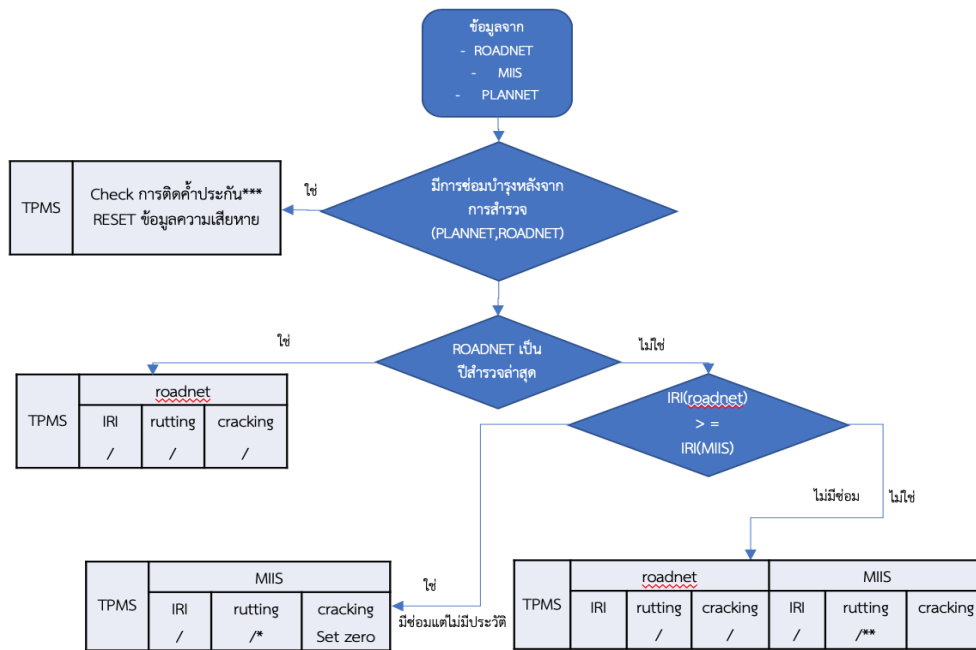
ข้อมูลจาก
- ROADNET
- MIIS
- PLANNET

มีการซ่อมบำรุงหลังจากการสำรวจ (PLANNET,ROADNET)

ใช่

| TPMS | Check การติดค้ำประกัน*** RESET ข้อมูลความเสียหาย |
|---|---|

ROADNET เป็นปีสำรวจล่าสุด

ใช่

ไม่ใช่

| TPMS | roadnet | | |
|---|---|---|---|
| | IRI | rutting | cracking |
| | / | / | / |

IRI(roadnet) > = IRI(MIIS)

ไม่มีซ่อม

ไม่ใช่

ใช่

มีซ่อมแต่ไม่มีประวัติ

| TPMS | MIIS | | |
|---|---|---|---|
| | IRI | rutting | cracking |
| | / | /* | Set zero |

| TPMS | roadnet | | | MIIS | | |
|---|---|---|---|---|---|---|
| | IRI | rutting | cracking | IRI | rutting | cracking |
| | | / | / | / | /** | |